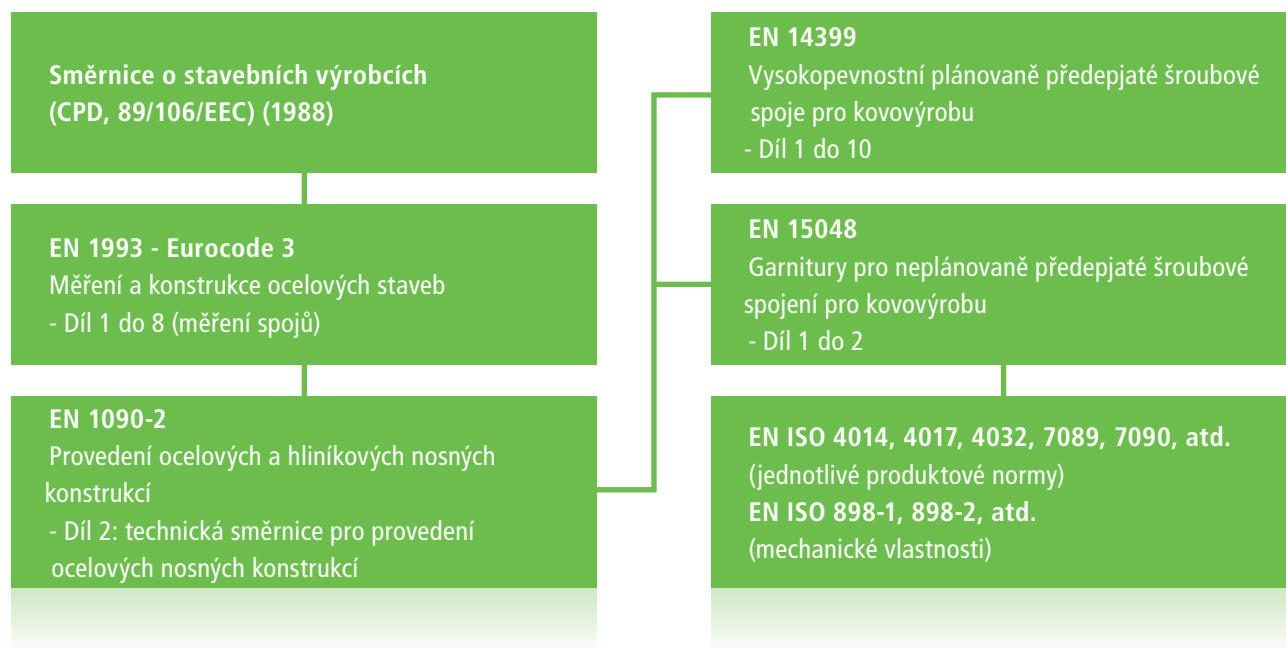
Směrnice o stavebních výrobcích
(CPD, 89/106/EEC) (1988)

EN 1993 - Eurocode 3
Měření a konstrukce ocelových staveb
- Díl 1 do 8 (měření spojů)

EN 1090-2
Provedení ocelových a hliníkových nosných konstrukcí
- Díl 2: technická směrnice pro provedení ocelových nosných konstrukcí

EN 14399
Vysokopevnostní plánovaně předepjaté šroubové spoje pro kovovýrobu
- Díl 1 do 10

EN 15048
Garnitury pro neplánovaně předepjaté šroubové spojení pro kovovýrobu
- Díl 1 do 2

EN ISO 4014, 4017, 4032, 7089, 7090, atd.
(jednotlivé produktové normy)
EN ISO 898-1, 898-2, atd.
(mechanické vlastnosti)